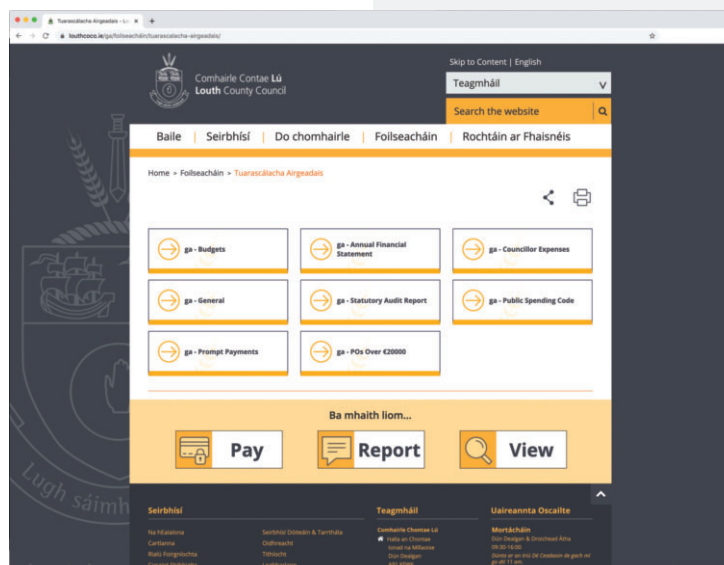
Tuarascálacha Airgeadais - Lu

louthcoco.ie/ga/foilseachain/tuarascalacha-airgeadais/

Comhairle Contae Lú
Louth County Council

Skip to Content | English

Teagmháil

Search the website

Baile | Seirbhísí | Do chomhairle | Foilseacháin | Rochtáin ar Fhaisnéis

Home > Foilseacháin > Tuarascálacha Airgeadais

ga - Budgets

ga - Annual Financial Statement

ga - Councillor Expenses

ga - General

ga - Statutory Audit Report

ga - Public Spending Code

ga - Prompt Payments

ga - POs Over €20000

Ba mhaith liom...

Pay

Report

View

Lugh sáimh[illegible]

Seirbhísí

Na hEalaíona
Carrlanna
Rialú Foirgníochta
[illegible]

Seirbhísí Dóiteáin & Tarrthála
Oidhreacht
Tithíocht
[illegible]

Teagmháil

Comhairle Contae Lú
Halla an Chontae
Ionad na Millaoise
Dún Dealgan
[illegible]

Uaireanta Oscailte

Mortáchán
Dún Dealgan & Droichead Átha
09:30-16:00
Dúnta ar an tríú Dé Ceadaoin de gach mí go dtí 11 am.